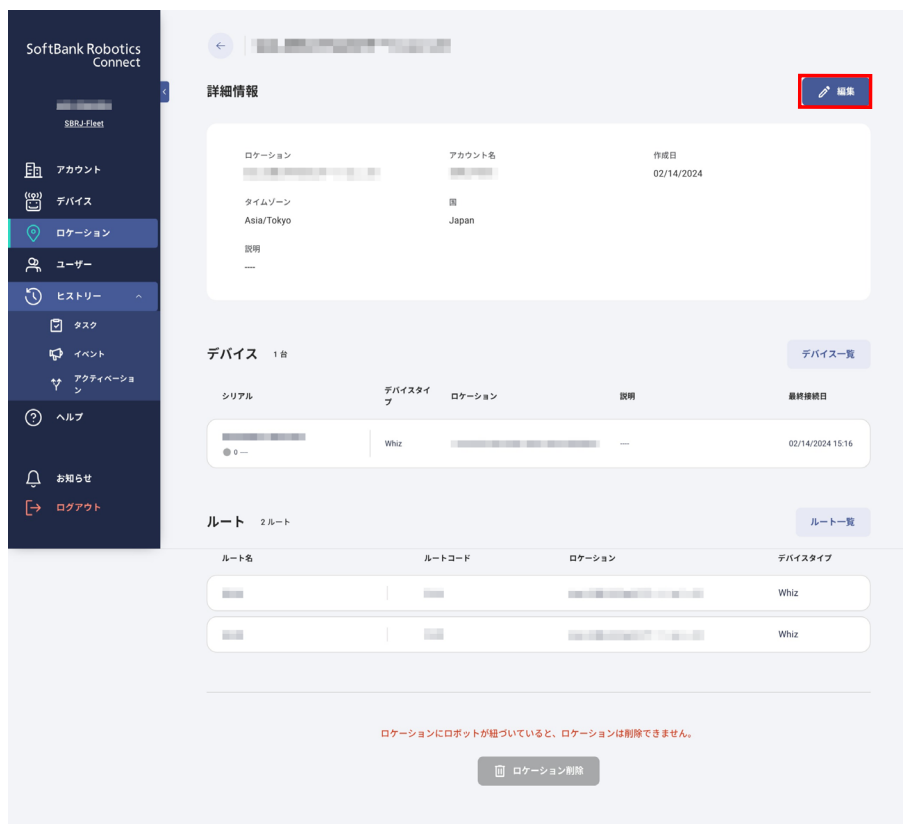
SoftBank Robotics Connect

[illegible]
SBRJ-Fleet

アカウント
デバイス
ロケーション
ユーザー
ヒストリー
タスク
イベント
アクティベーション
ヘルプ

お知らせ
ログアウト

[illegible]

詳細情報

編集

ロケーション
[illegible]

アカウント名
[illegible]

作成日
02/14/2024

タイムゾーン
Asia/Tokyo

国
Japan

説明
----

デバイス 1台

デバイス一覧

| シリアル | デバイスタイプ | ロケーション | 説明 | 最終接続日 |
|---|---|---|---|---|
| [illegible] 0 --- | Whiz | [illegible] | --- | 02/14/2024 15:16 |

ルート 2ルート

ルート一覧

| ルート名 | ルートコード | ロケーション | デバイスタイプ |
|---|---|---|---|
| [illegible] | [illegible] | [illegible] | Whiz |
| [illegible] | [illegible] | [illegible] | Whiz |

ロケーションにロボットが紐づいていると、ロケーションは削除できません。

ロケーション削除